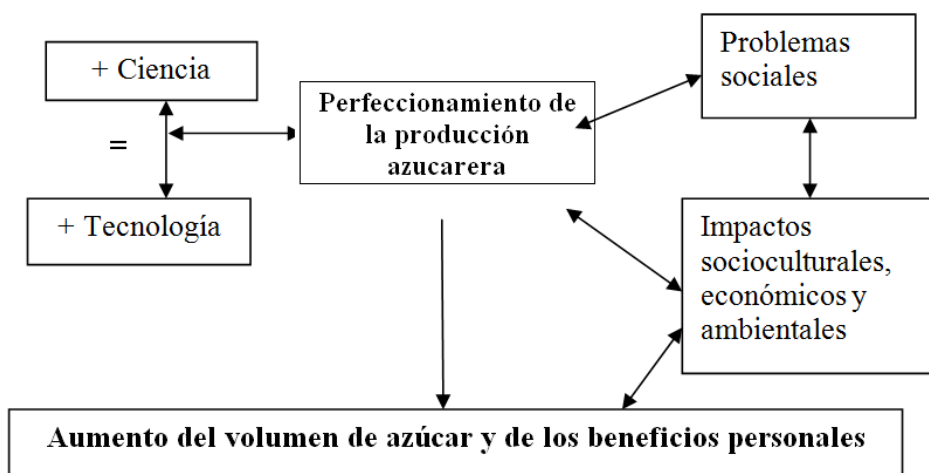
+ Ciencia

=

+ Tecnología

Perfeccionamiento de la producción azucarera

Problemas sociales

Impactos socioculturales, económicos y ambientales

Aumento del volumen de azúcar y de los beneficios personales